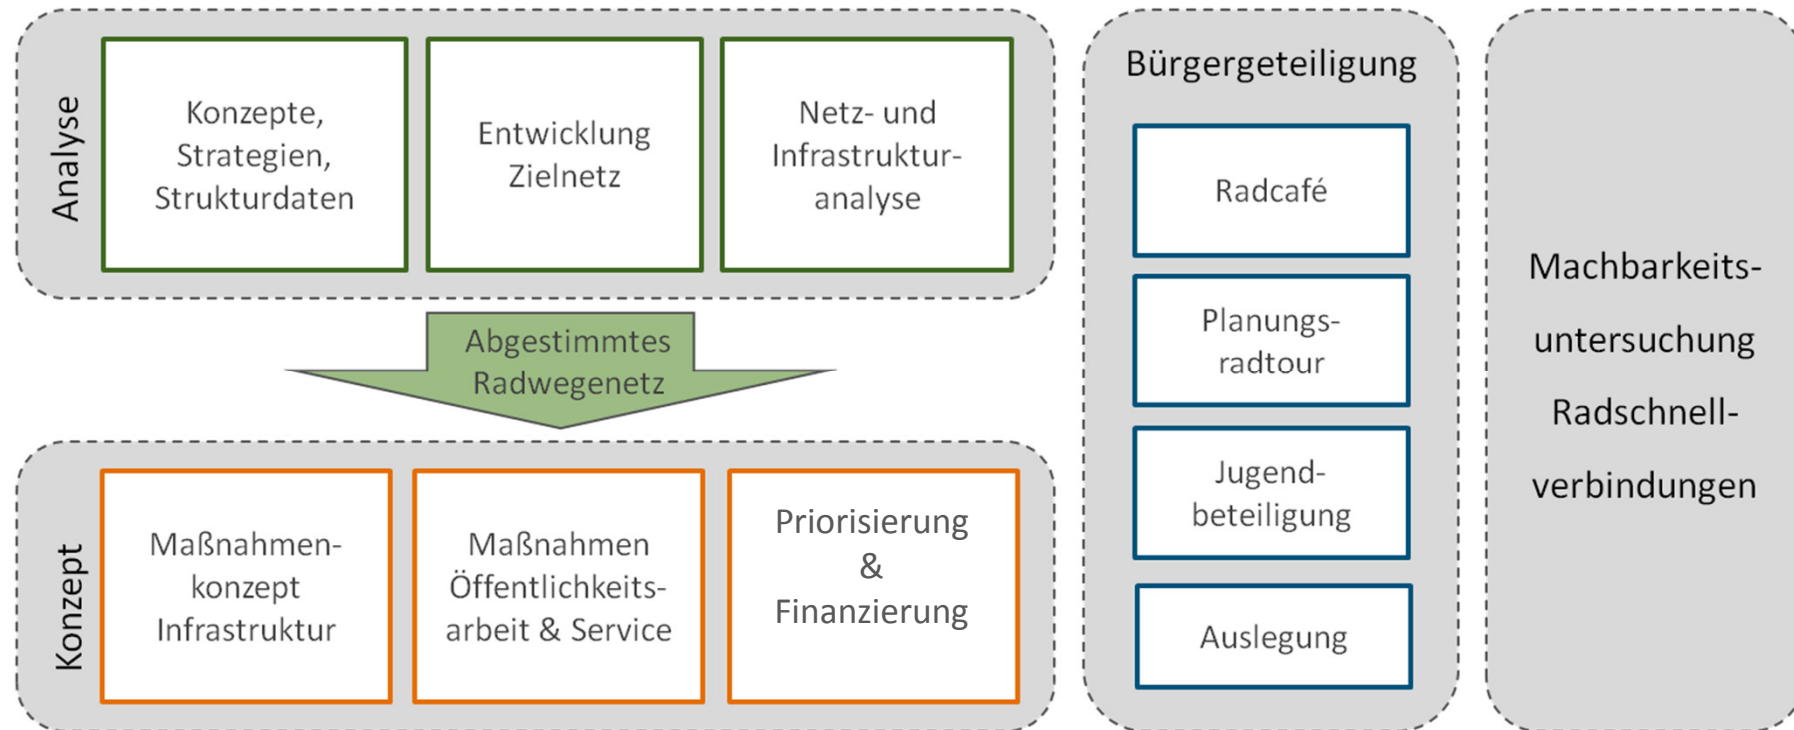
Analyse

Konzepte, Strategien, Strukturdaten

Entwicklung Zielnetz

Netz- und Infrastruktur-analyse

Abgestimmtes Radwegenetz

Konzept

Maßnahmen-konzept Infrastruktur

Maßnahmen Öffentlichkeits-arbeit & Service

Priorisierung & Finanzierung

Bürgergeteiligung

Radcafé

Planungs-radtour

Jugend-beteiligung

Auslegung

Machbarkeits-untersuchung Radschnell-verbindungen